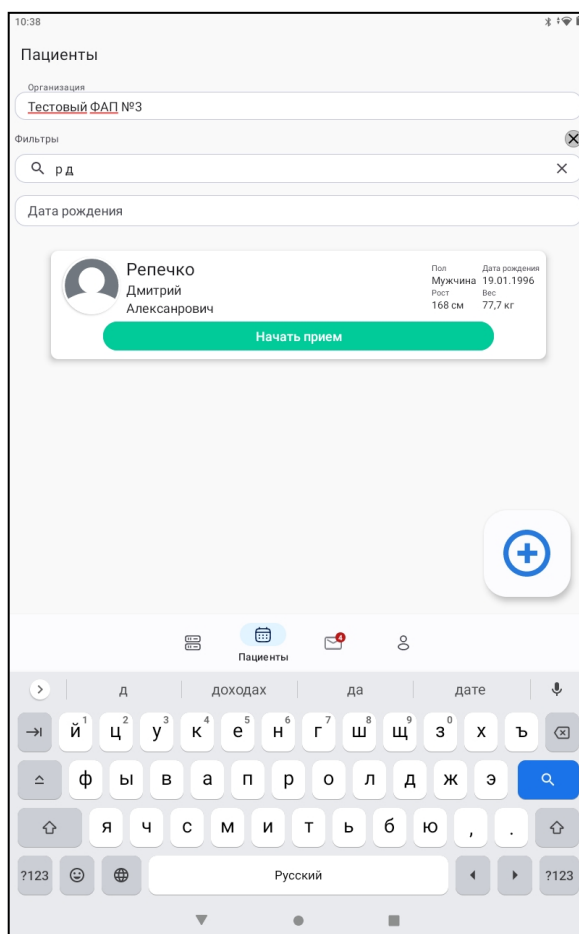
10:38

Пациенты

Организация
Тестовый ФАП №3

Фильтры

р д

Дата рождения

Репечко
Дмитрий
Алексанрович

Пол
Мужчина
Рост
168 см

Дата рождения
19.01.1996
Вес
77,7 кг

Начать прием

4

Пациенты

д | доходах | да | дате

й 1 ц 2 у 3 к 4 е 5 н 6 г 7 ш 8 щ 9 з 0 х ъ

ф ы в а п р о л д ж э

я ч с м и т ь б ю , .

?123 Русский ?123